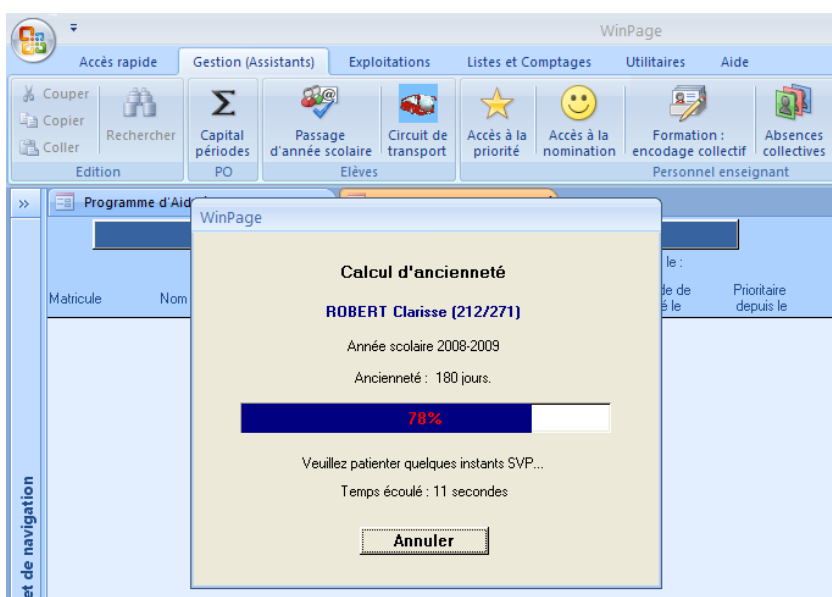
WinPage

Accès rapide | Gestion (Assistants) | Exploitations | Listes et Comptages | Utilitaires | Aide

Couper
Copier
Coller
Rechercher
Edition

Capital périodes
PO

Passage d'année scolaire
Circuit de transport
Elèves

Accès à la priorité
Accès à la nomination
Formation : encodage collectif
Absences collectives
Personnel enseignant

»

Programme d'Aid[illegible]

le :

Matricule
Nom
de de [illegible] le
Prioritaire depuis le

et de navigation

WinPage

Calcul d'ancienneté

ROBERT Clarisse (212/271)

Année scolaire 2008-2009

Ancienneté : 180 jours.

78%

Veuillez patienter quelques instants SVP...

Temps écoulé : 11 secondes

Annuler